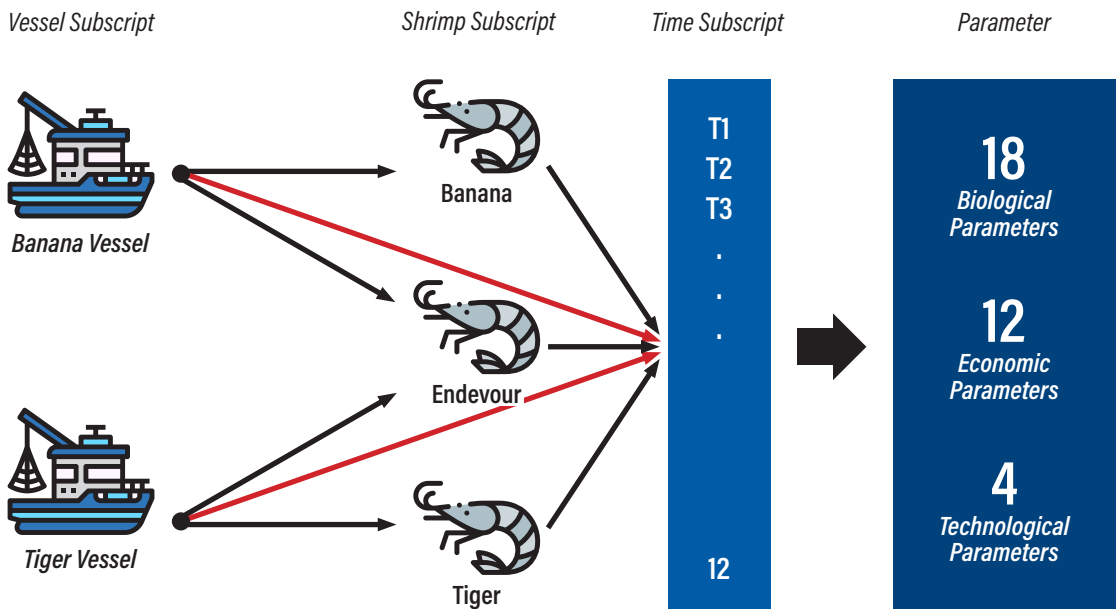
Vessel Subscript

Shrimp Subscript

Time Subscript

Parameter

Banana Vessel

Tiger Vessel

Banana

Endevour

Tiger

T1
T2
T3
.
.
.
12

18
Biological Parameters

12
Economic Parameters

4
Technological Parameters